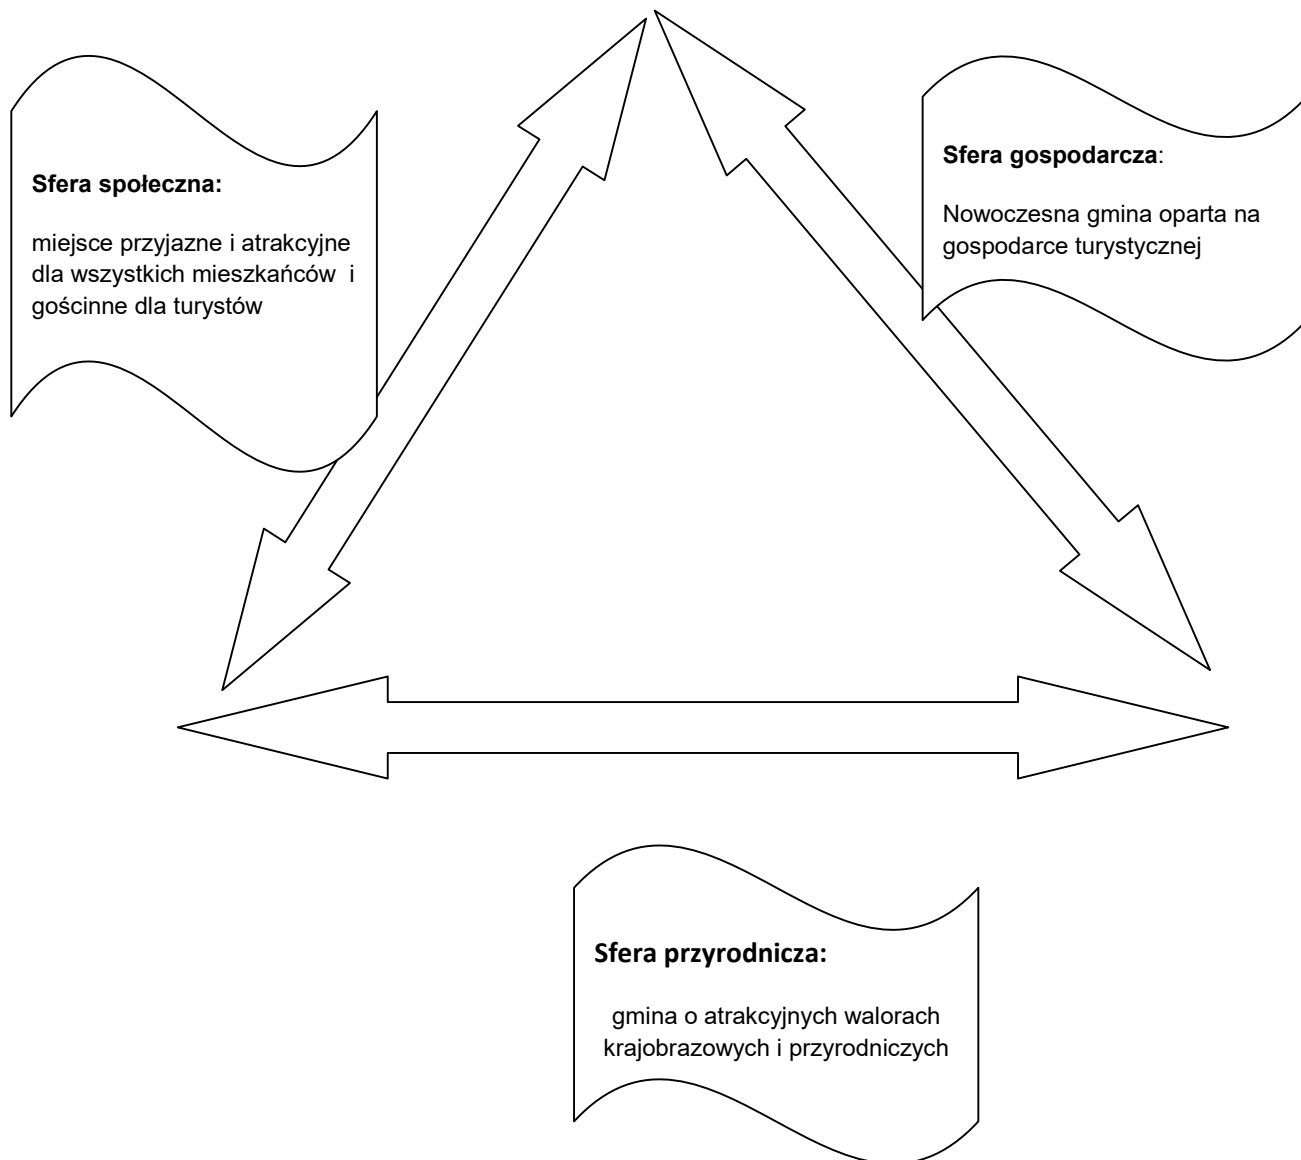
**Sfera społeczna:**

miejsce przyjazne i atrakcyjne dla wszystkich mieszkańców i gościnne dla turystów

**Sfera gospodarcza**:

Nowoczesna gmina oparta na gospodarce turystycznej

**Sfera przyrodnicza:**

gmina o atrakcyjnych walorach krajobrazowych i przyrodniczych